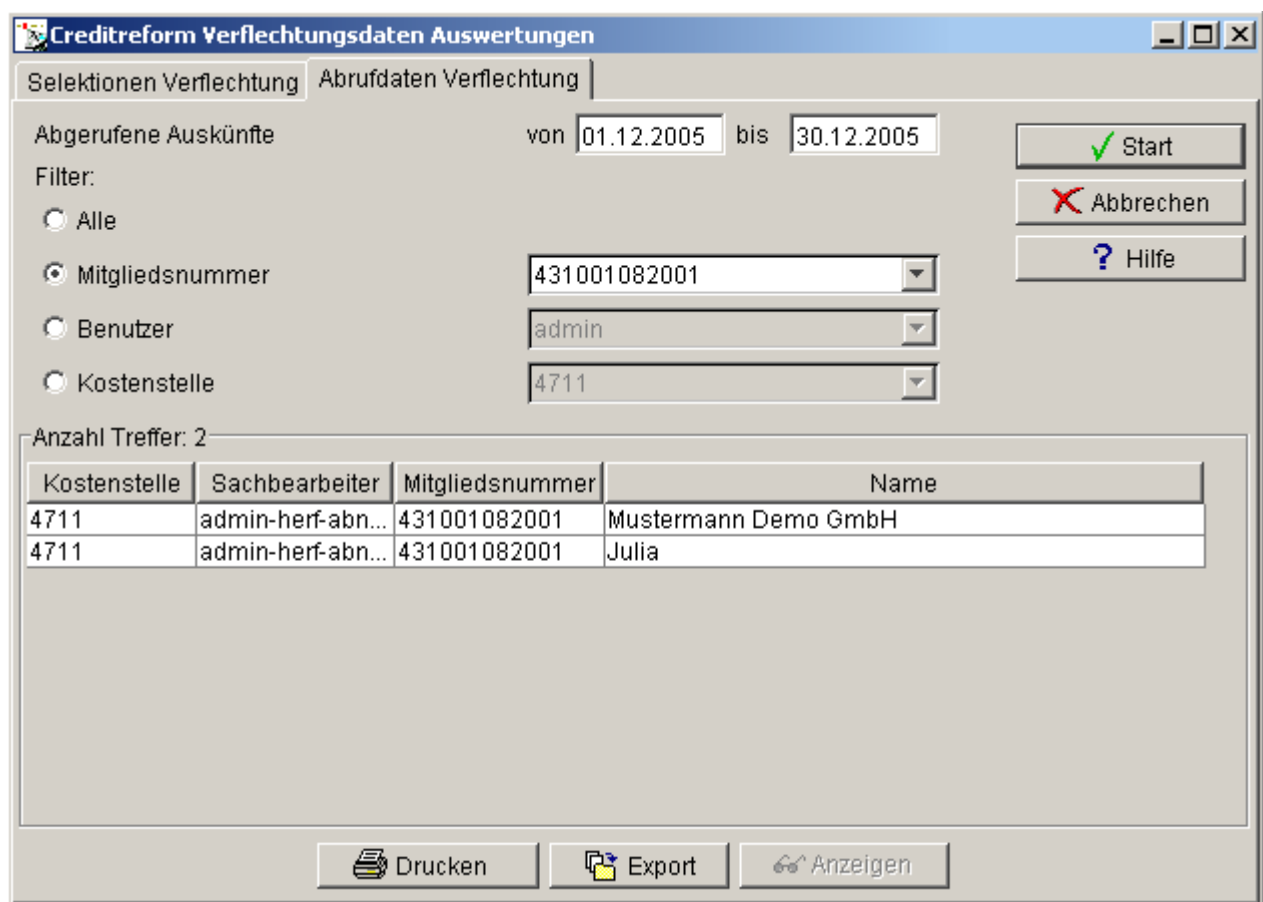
Creditreform Verflechtungsdaten Auswertungen

Selektionen Verflechtung | Abrufdaten Verflechtung

Abgerufene Auskünfte von 01.12.2005 bis 30.12.2005

Start
Abbrechen
Hilfe

Filter:
Alle
Mitgliedsnummer 431001082001
Benutzer admin
Kostenstelle 4711

Anzahl Treffer: 2

| Kostenstelle | Sachbearbeiter | Mitgliedsnummer | Name |
|---|---|---|---|
| 4711 | admin-herf-abn... | 431001082001 | Mustermann Demo GmbH |
| 4711 | admin-herf-abn... | 431001082001 | Julia |

Drucken
Export
Anzeigen